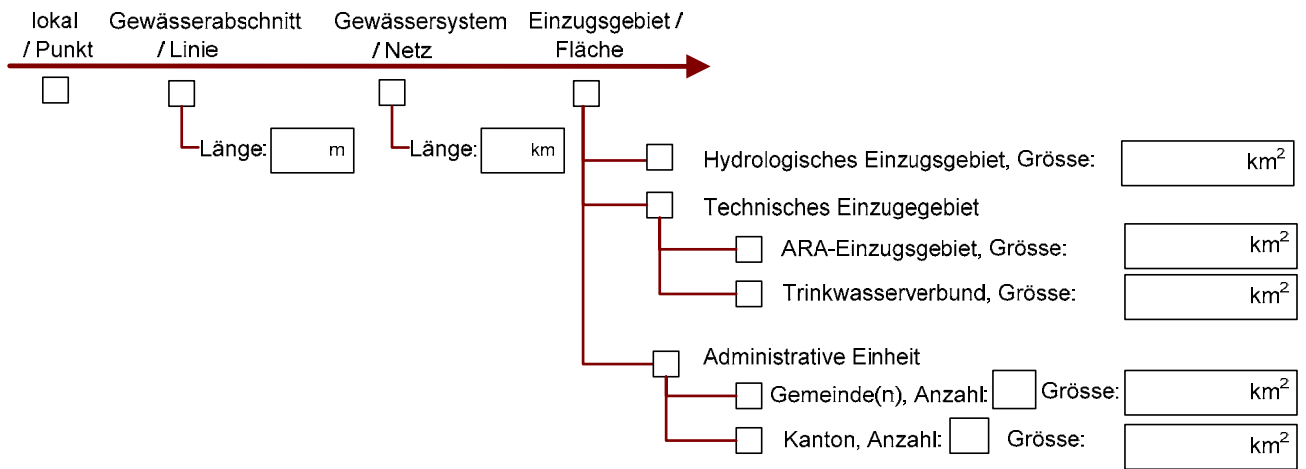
lokal / Punkt

Gewässerabschnitt / Linie

Gewässersystem / Netz

Einzugsgebiet / Fläche

Länge: m

Länge: km

Hydrologisches Einzugsgebiet, Grösse: $km^2$

Technisches Einzugegebiet

ARA-Einzugsgebiet, Grösse: $km^2$

Trinkwasserverbund, Grösse: $km^2$

Administrative Einheit

Gemeinde(n), Anzahl: Grösse: $km^2$

Kanton, Anzahl: Grösse: $km^2$